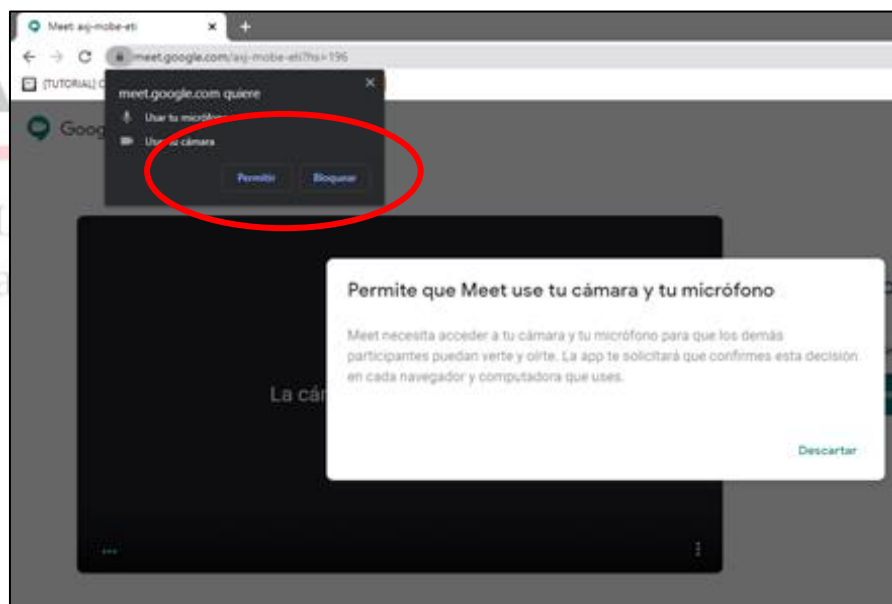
Meet asj-mobe-eti
×
+
meet.google.com/asj-mobe-eti?hs=196
[TUTORIAL] C
Goog
meet.google.com quiere
×
Usar tu micrófono
Usar tu cámara
Permitir
Bloquear
La cám
Permite que Meet use tu cámara y tu micrófono
Meet necesita acceder a tu cámara y tu micrófono para que los demás participantes puedan verte y oírte. La app te solicitará que confirmes esta decisión en cada navegador y computadora que uses.
Descartar